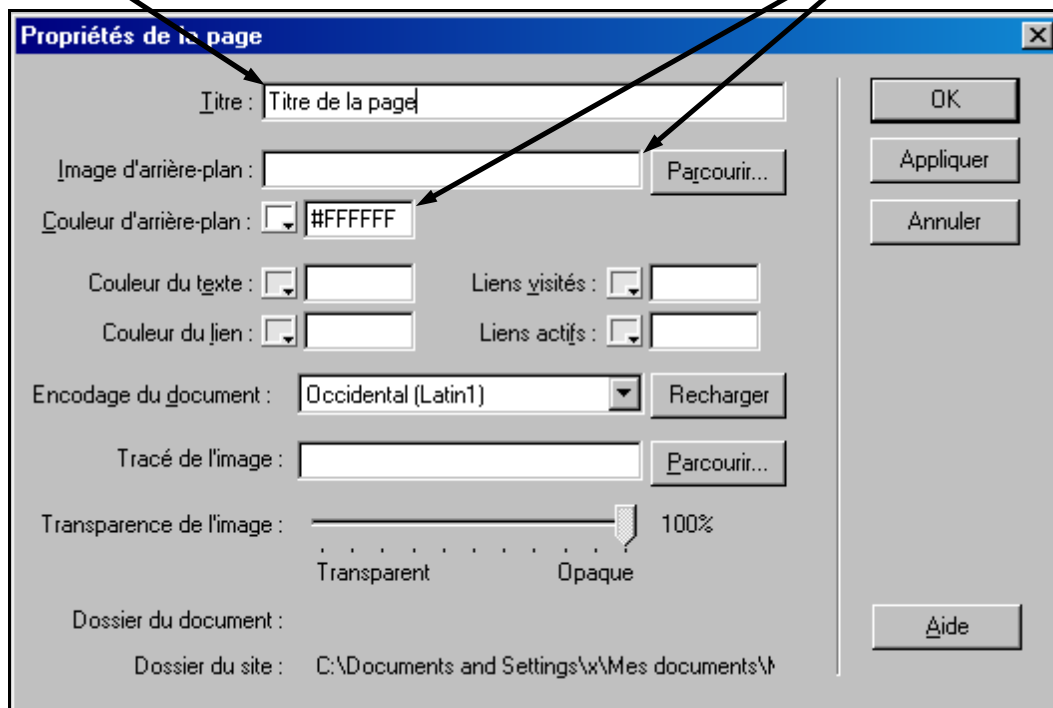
Propriétés de la page

Titre : Titre de la page

Image d'arrière-plan : Parcourir...

Couleur d'arrière-plan : #FFFFFF

Couleur du texte : Liens visités :

Couleur du lien : Liens actifs :

Encodage du document : Occidental (Latin1) Recharger

Tracé de l'image : Parcourir...

Transparence de l'image : 100%

Transparent Opaque

Dossier du document :

Dossier du site : C:\Documents and Settings\x\Mes documents\M

OK

Appliquer

Annuler

Aide